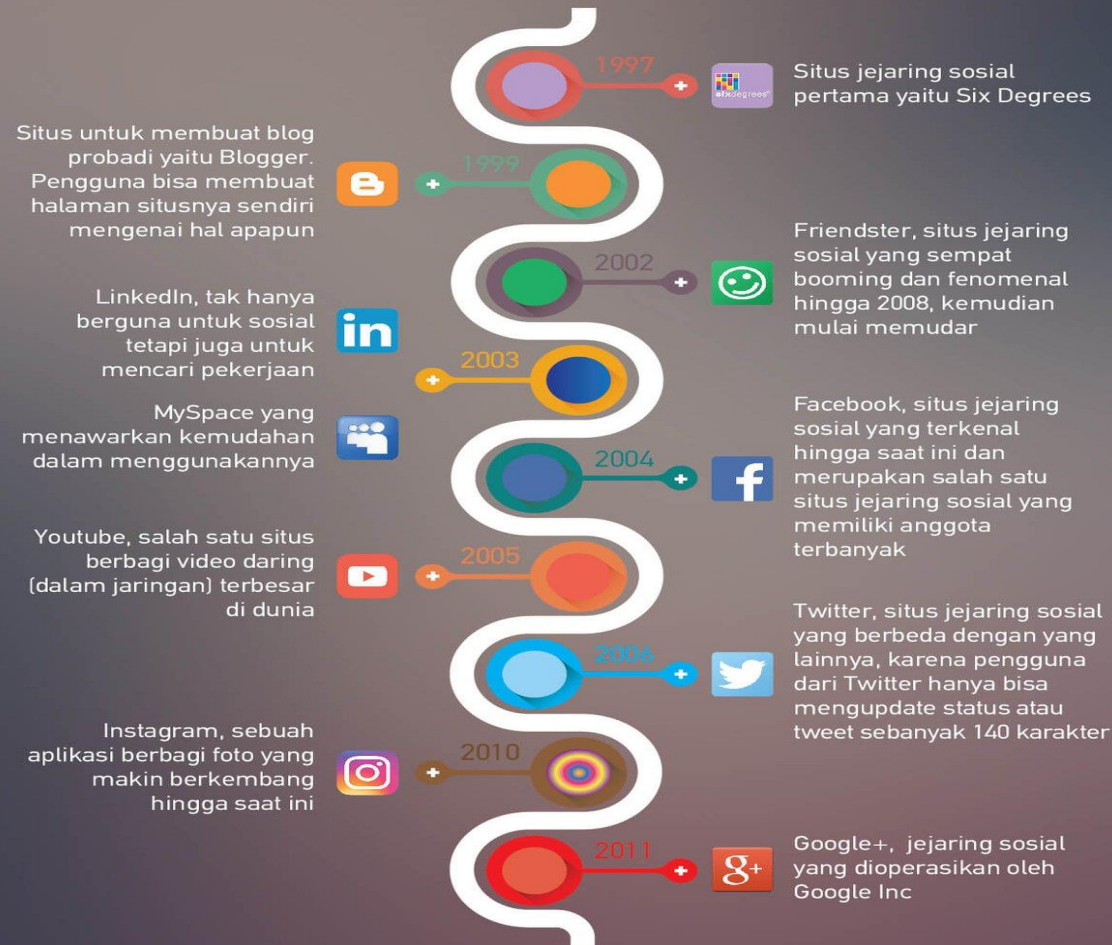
1997

sixdegrees

Situs jejaring sosial pertama yaitu Six Degrees

1999

Situs untuk membuat blog probadi yaitu Blogger. Pengguna bisa membuat halaman situsnya sendiri mengenai hal apapun

2002

Friendster, situs jejaring sosial yang sempat booming dan fenomenal hingga 2008, kemudian mulai memudar

2003

LinkedIn, tak hanya berguna untuk sosial tetapi juga untuk mencari pekerjaan

MySpace yang menawarkan kemudahan dalam menggunakannya

2004

Facebook, situs jejaring sosial yang terkenal hingga saat ini dan merupakan salah satu situs jejaring sosial yang memiliki anggota terbanyak

2005

Youtube, salah satu situs berbagi video daring (dalam jaringan) terbesar di dunia

2006

Twitter, situs jejaring sosial yang berbeda dengan yang lainnya, karena pengguna dari Twitter hanya bisa mengupdate status atau tweet sebanyak 140 karakter

2010

Instagram, sebuah aplikasi berbagi foto yang makin berkembang hingga saat ini

2011

Google+, jejaring sosial yang dioperasikan oleh Google Inc